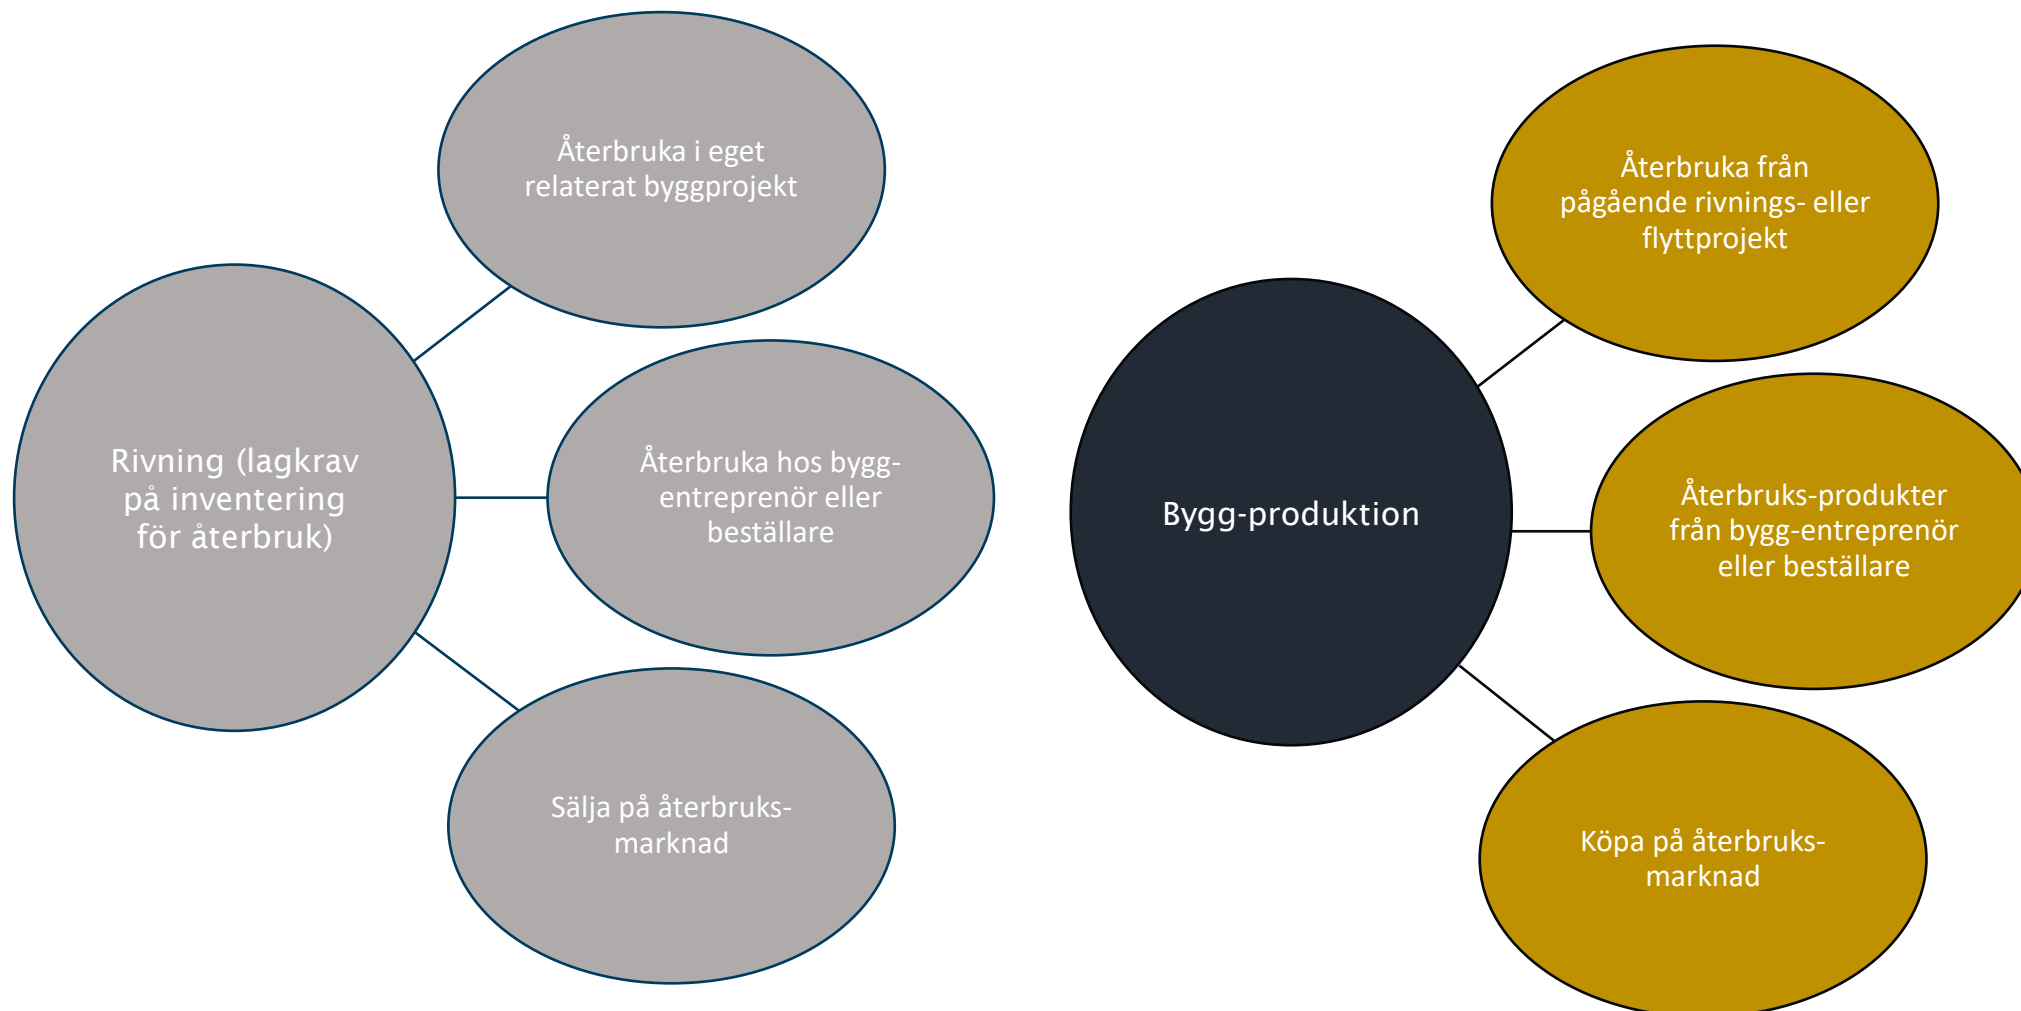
Rivning (lagkrav på inventering för återbruk)

Återbruka i eget relaterat byggprojekt

Återbruka hos bygg-entreprenör eller beställare

Sälja på återbruks-marknad

Bygg-produktion

Återbruka från pågående rivnings- eller flyttprojekt

Återbruks-produkter från bygg-entreprenör eller beställare

Köpa på återbruks-marknad